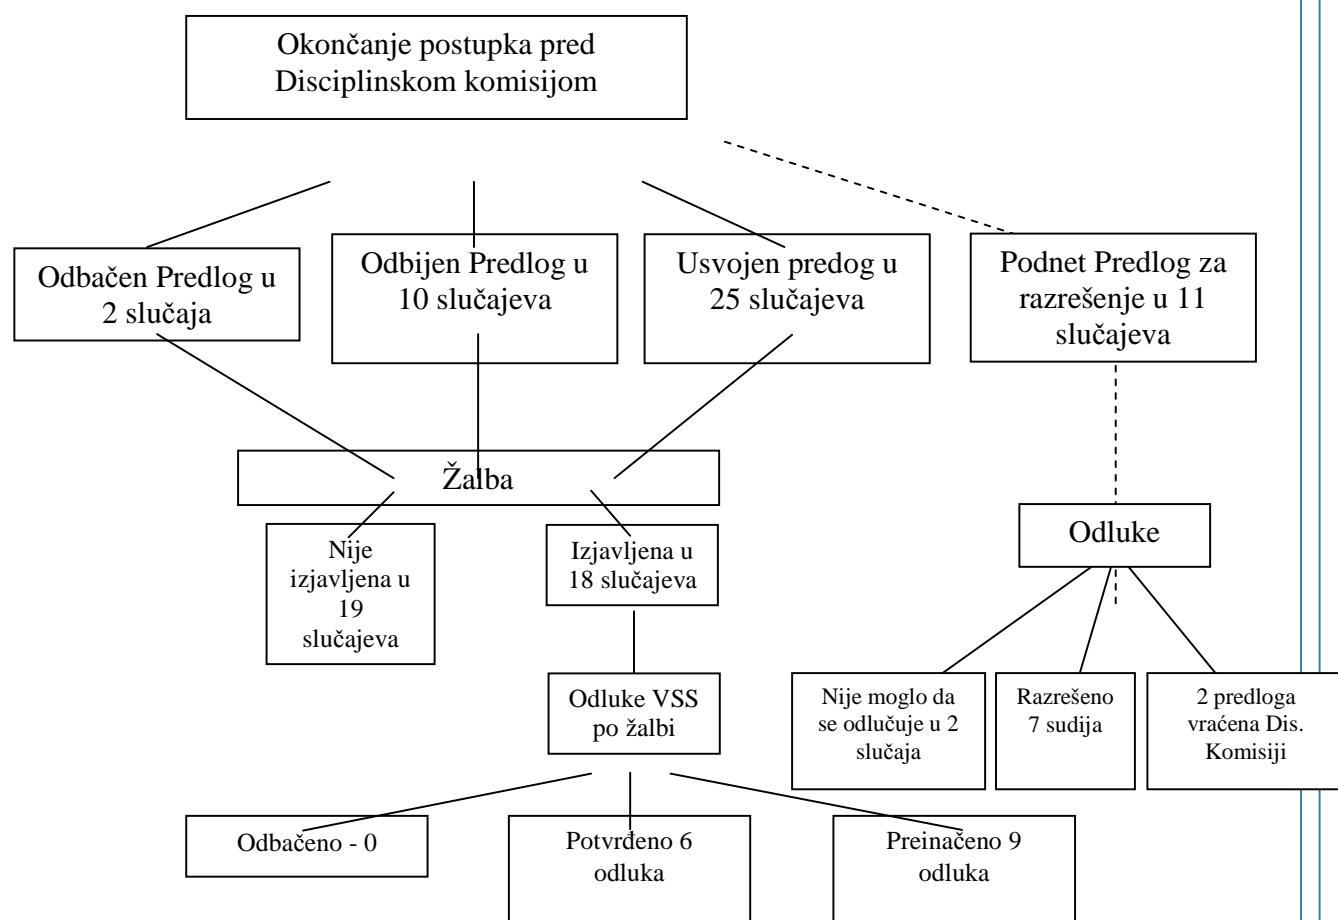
Okončanje postupka pred Disciplinskom komisijom

Odbačen Predlog u 2 slučaja

Odbijen Predlog u 10 slučajeva

Usvojen predog u 25 slučajeva

Podnet Predlog za razrešenje u 11 slučajeva

Žalba

Nije izjavljena u 19 slučajeva

Izjavljena u 18 slučajeva

Odluke VSS po žalbi

Odbačeno - 0

Potvrđeno 6 odluka

Preinačeno 9 odluka

Odluke

Nije moglo da se odlučuje u 2 slučaja

Razrešeno 7 sudija

2 predloga vraćena Dis. Komisiji